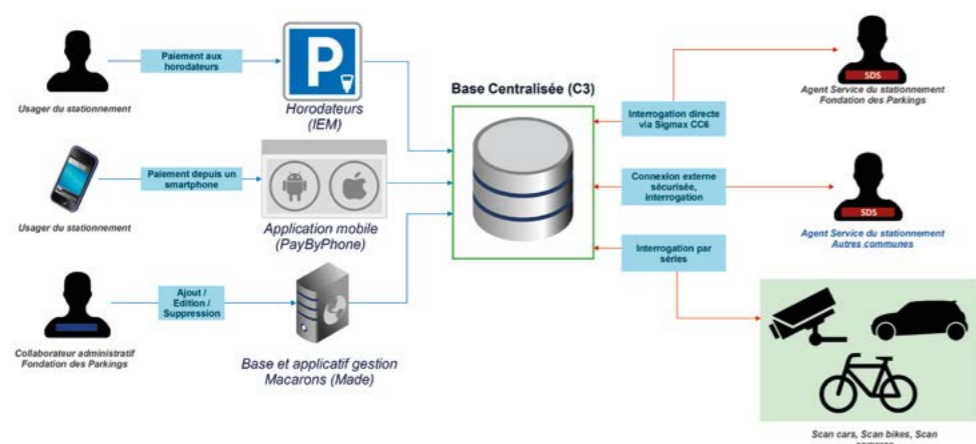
Usager du stationnement

Paiement aux horodateurs

P

Horodateurs (IEM)

Usager du stationnement

Paiement depuis un smartphone

Application mobile (PayByPhone)

Collaborateur administratif Fondation des Parkings

Ajout / Edition / Suppression

Base et applicatif gestion Macarons (Made)

Base Centralisée (C3)

Interrogation directe via Sigmax CC6

Connexion externe sécurisée, interrogation

Interrogation par séries

SDS

Agent Service du stationnement Fondation des Parkings

SDS

Agent Service du stationnement Autres communes

Scan cars, Scan bikes, Scan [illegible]